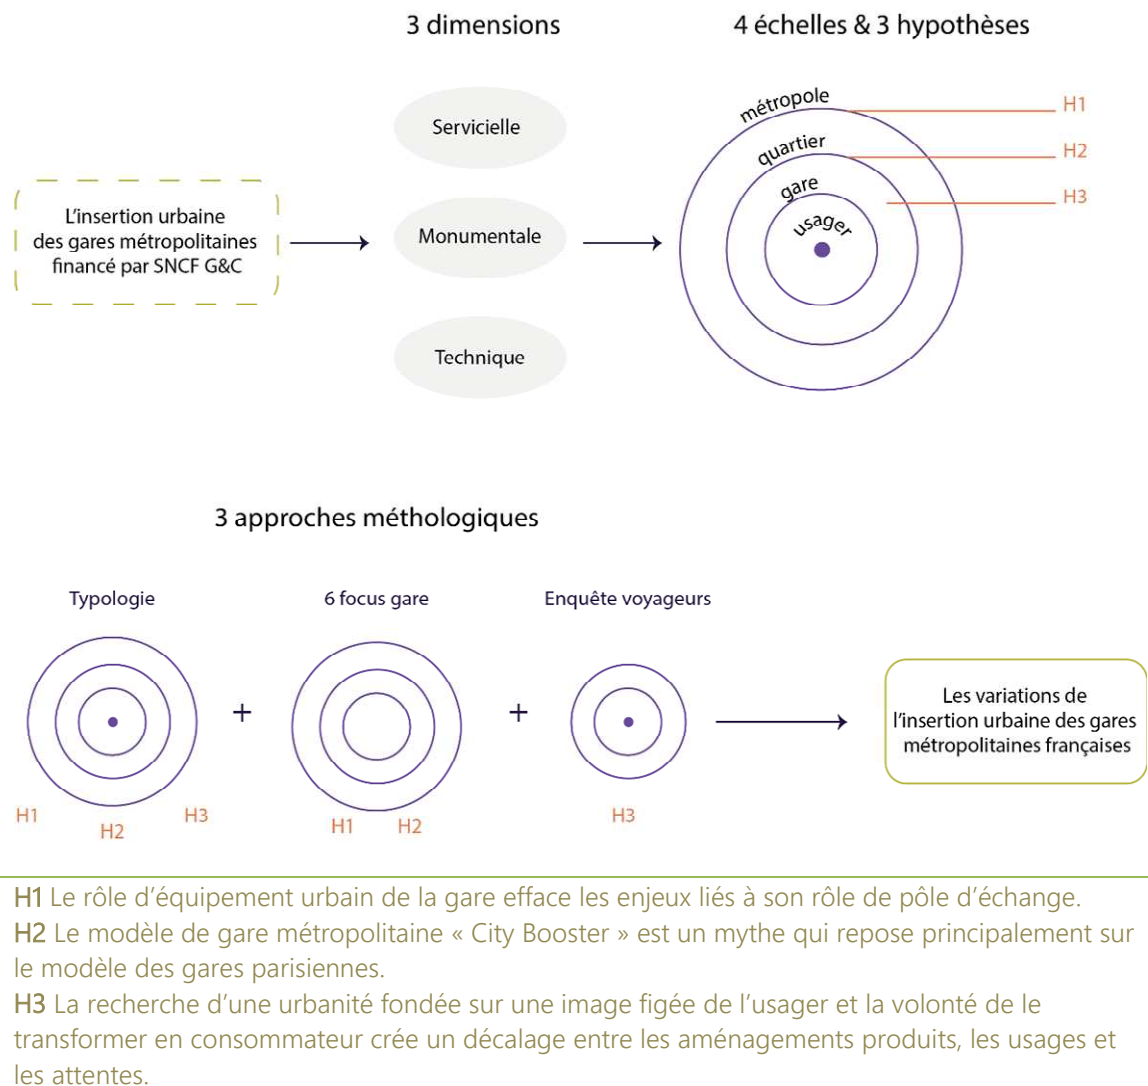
3 dimensions

4 échelles & 3 hypothèses

L'insertion urbaine des gares métropolitaines financé par SNCF G&C

Servicielle

Monumentale

Technique

métropole

quartier

gare

usager

H1

H2

H3

3 approches méthologiques

Typologie

6 focus gare

Enquête voyageurs

+

+

H1 H2 H3

H1 H2

H3

Les variations de l'insertion urbaine des gares métropolitaines françaises

H1 Le rôle d'équipement urbain de la gare efface les enjeux liés à son rôle de pôle d'échange.
H2 Le modèle de gare métropolitaine « City Booster » est un mythe qui repose principalement sur le modèle des gares parisiennes.
H3 La recherche d'une urbanité fondée sur une image figée de l'usager et la volonté de le transformer en consommateur crée un décalage entre les aménagements produits, les usages et les attentes.